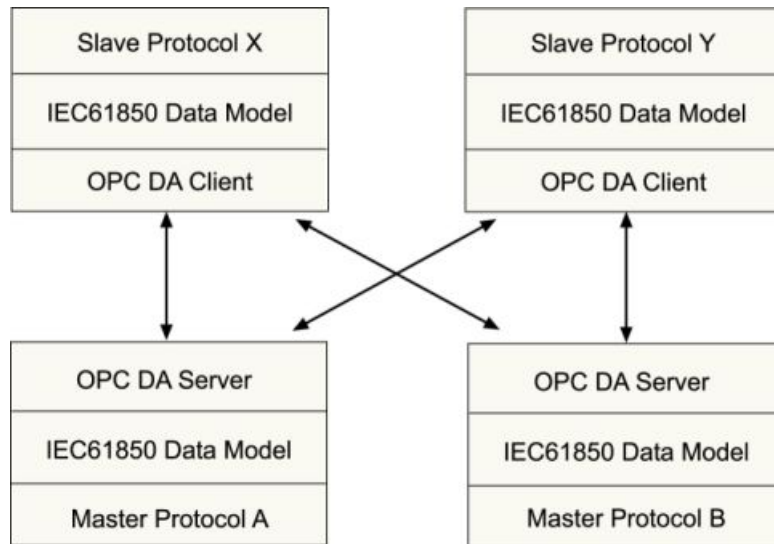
Slave Protocol X

IEC61850 Data Model

OPC DA Client

Slave Protocol Y

IEC61850 Data Model

OPC DA Client

OPC DA Server

IEC61850 Data Model

Master Protocol A

OPC DA Server

IEC61850 Data Model

Master Protocol B